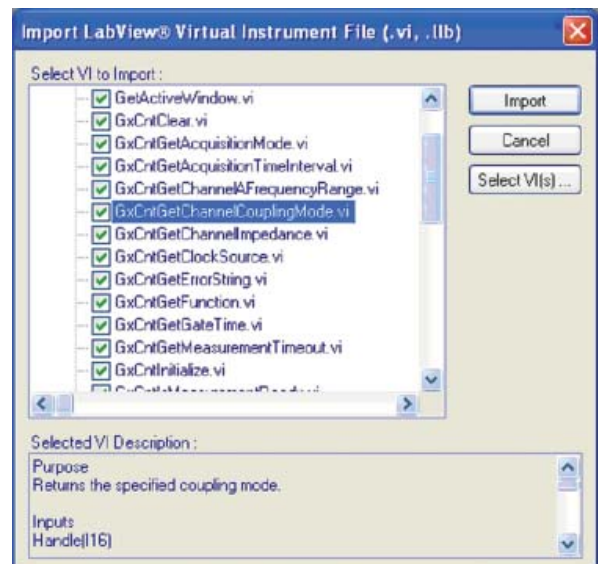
Import LabView® Virtual Instrument File (.vi, .llb)

Select VI to Import:

GetActiveWindow.vi
GxCntClear.vi
GxCntGetAcquisitionMode.vi
GxCntGetAcquisitionTimeInterval.vi
GxCntGetChannelAFrequencyRange.vi
GxCntGetChannelCouplingMode.vi
GxCntGetChannelImpedance.vi
GxCntGetClockSource.vi
GxCntGetErrorString.vi
GxCntGetFunction.vi
GxCntGetGateTime.vi
GxCntGetMeasurementTimeout.vi
GxCntInitialize.vi
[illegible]

Import
Cancel
Select VI(s)...

Selected VI Description:

Purpose
Returns the specified coupling mode.

Inputs
Handle(I16)